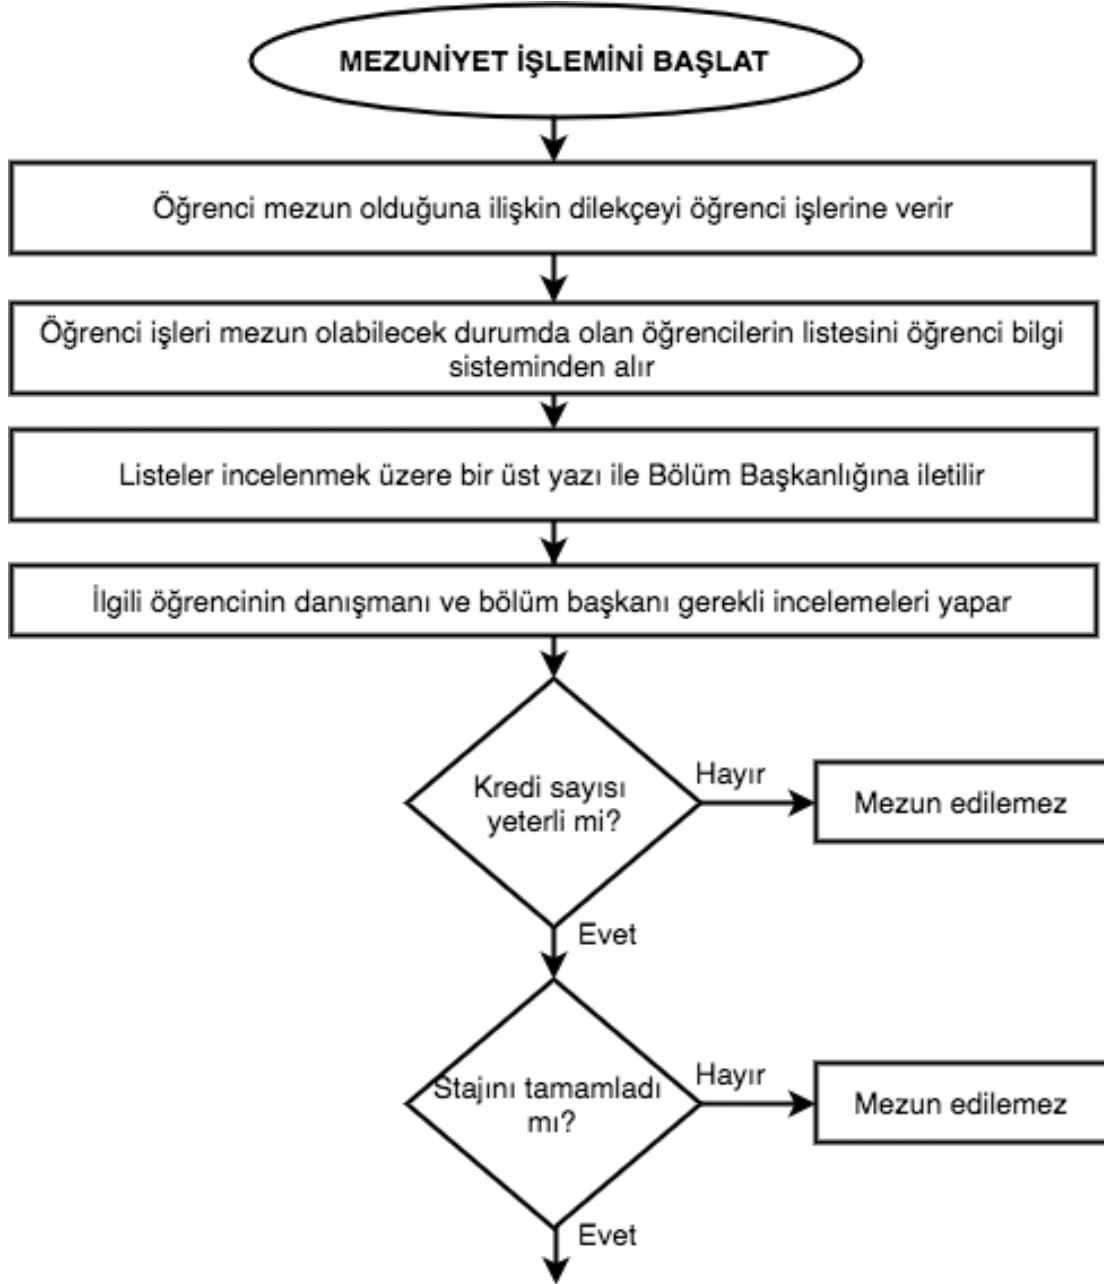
MEZUNİYET İŞLEMİNİ BAŞLAT

Öğrenci mezun olduğuna ilişkin dilekçeyi öğrenci işlerine verir

Öğrenci işleri mezun olabilecek durumda olan öğrencilerin listesini öğrenci bilgi sisteminden alır

Listeler incelenmek üzere bir üst yazı ile Bölüm Başkanlığına iletilir

İlgili öğrencinin danışmanı ve bölüm başkanı gerekli incelemeleri yapar

Kredi sayısı yeterli mi?

Hayır

Mezun edilemez

Evet

Stajını tamamladı mı?

Hayır

Mezun edilemez

Evet